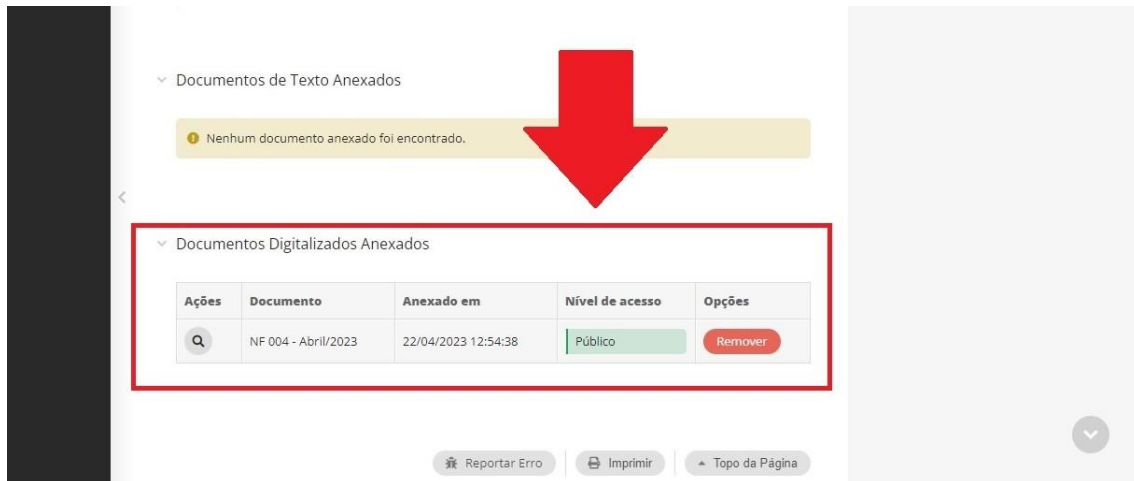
Documentos de Texto Anexados

Nenhum documento anexado foi encontrado.

Documentos Digitalizados Anexados

| Ações | Documento | Anexado em | Nível de acesso | Opções |
|---|---|---|---|---|
| | NF 004 - Abril/2023 | 22/04/2023 12:54:38 | Público | Remover |

Reportar Erro | Imprimir | Topo da Página